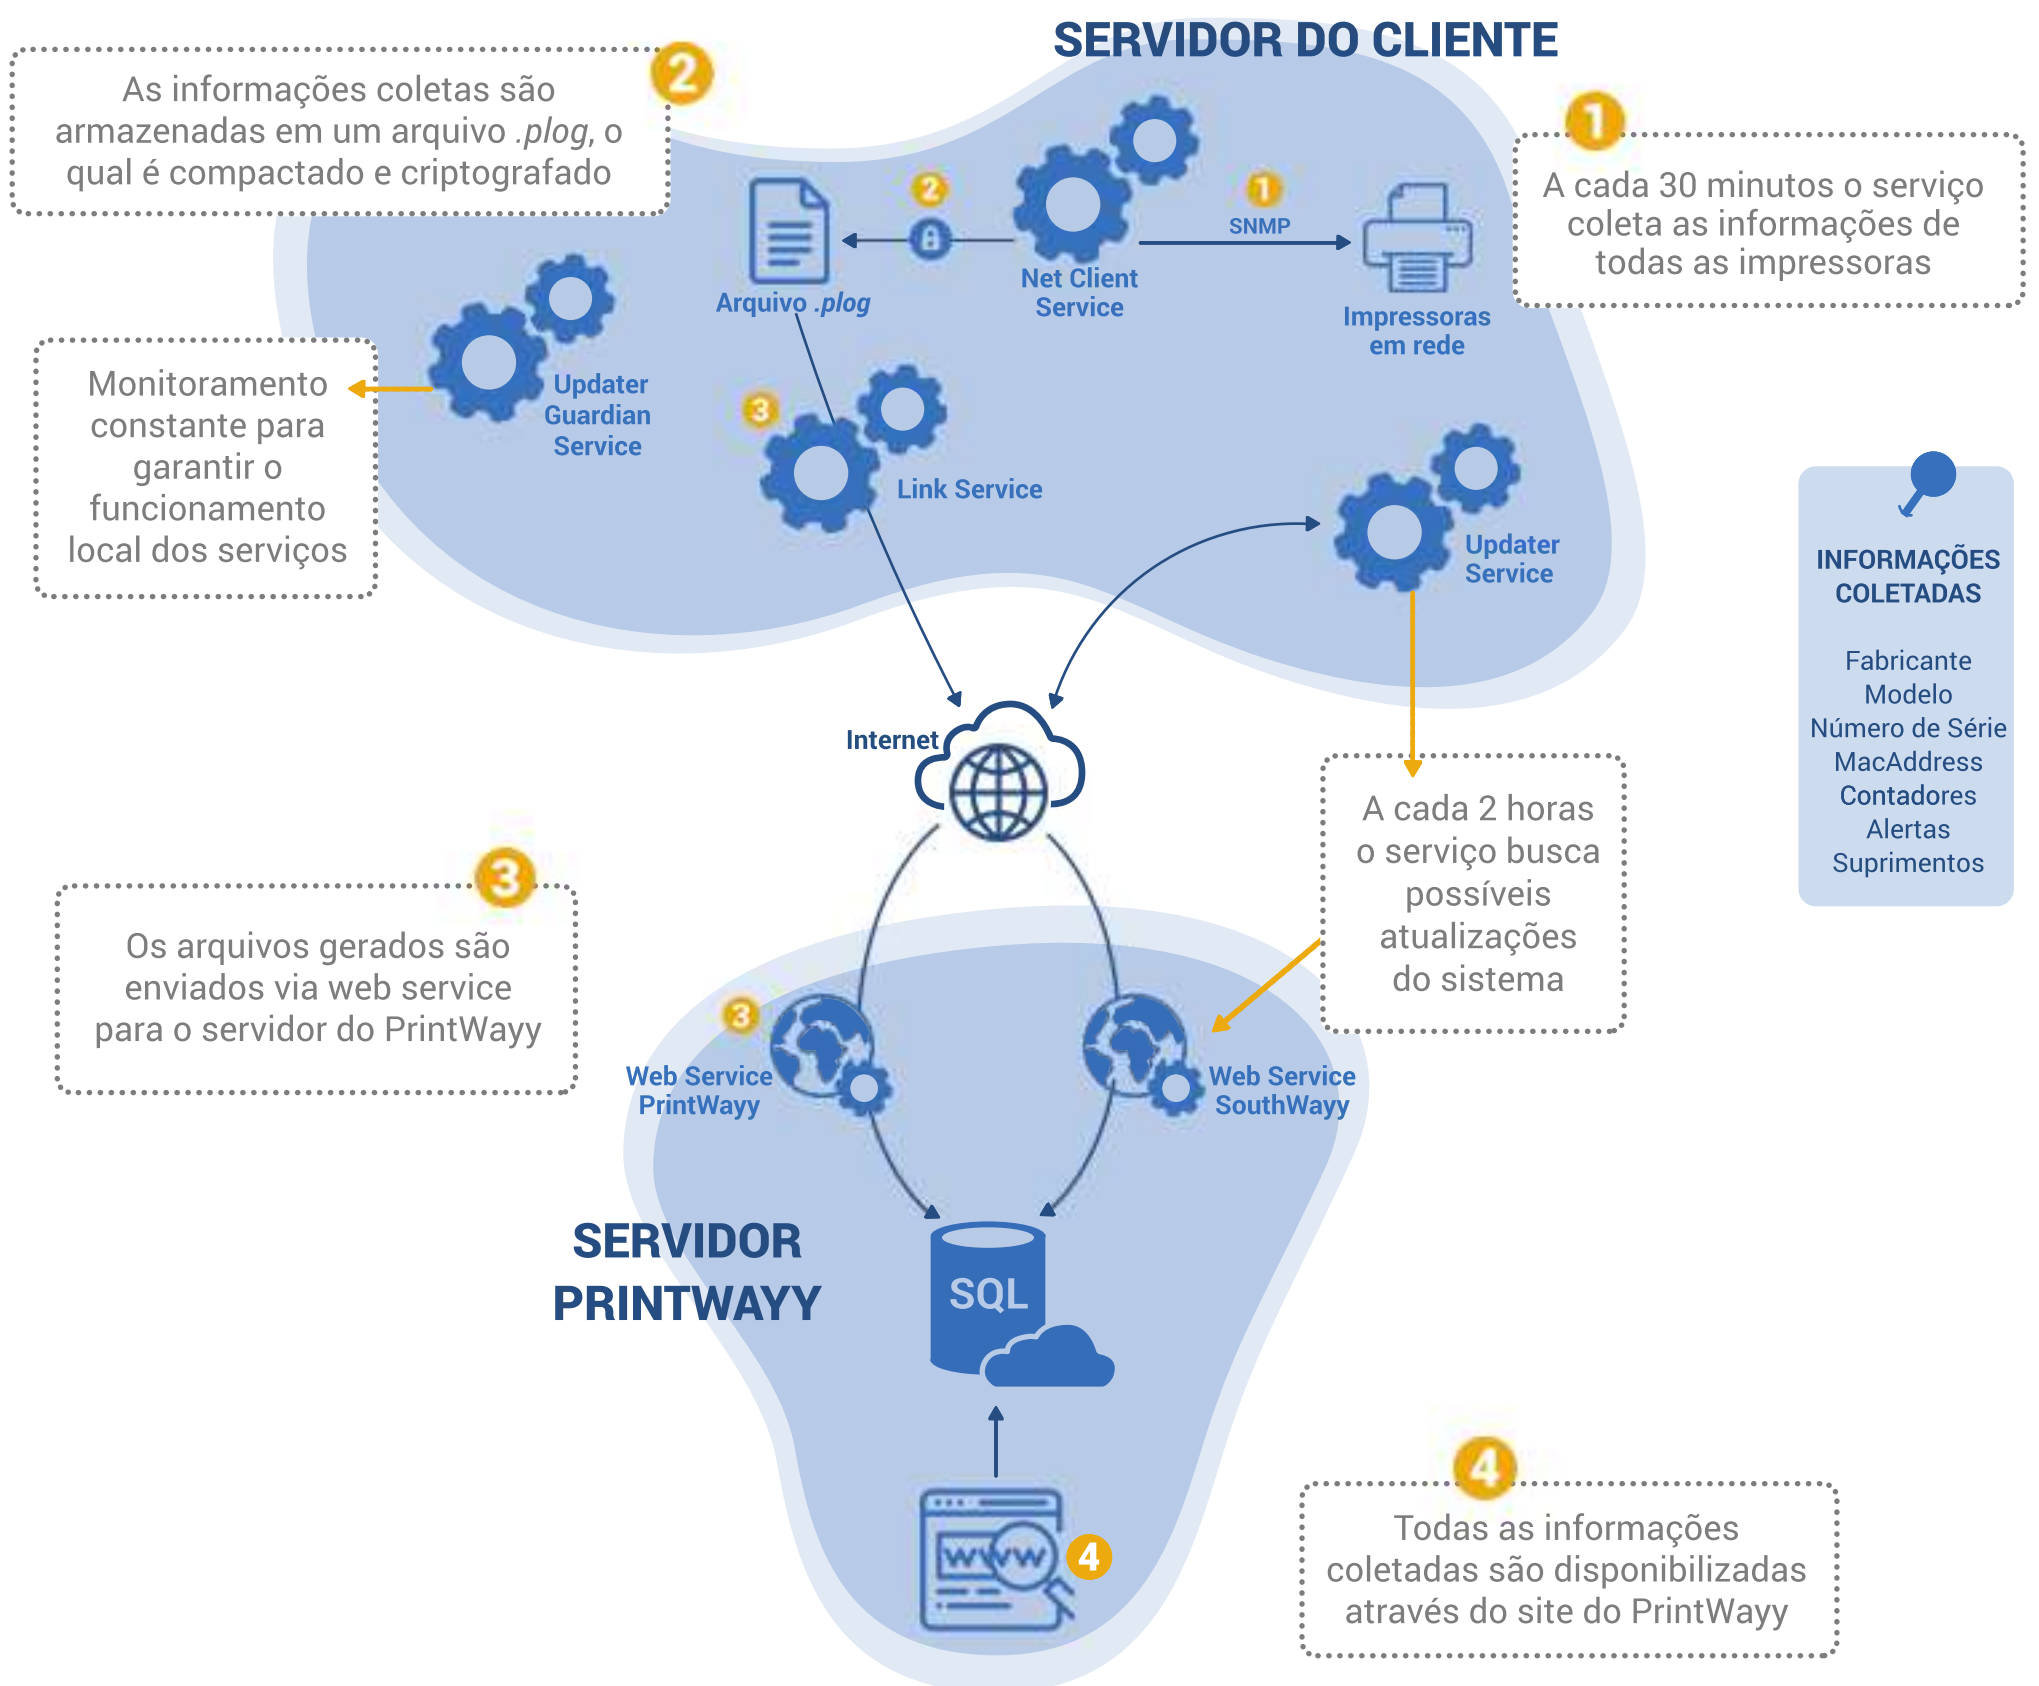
SERVIDOR DO CLIENTE

2

As informações coletas são armazenadas em um arquivo *.plog*, o qual é compactado e criptografado

1

A cada 30 minutos o serviço coleta as informações de todas as impressoras

2

Arquivo *.plog*

Net Client Service

1

SNMP

Impressoras em rede

Monitoramento constante para garantir o funcionamento local dos serviços

Updater Guardian Service

3

Link Service

Updater Service

INFORMAÇÕES COLETADAS

Fabricante
Modelo
Número de Série
MacAddress
Contadores
Alertas
Suprimentos

Internet

A cada 2 horas o serviço busca possíveis atualizações do sistema

3

Os arquivos gerados são enviados via web service para o servidor do PrintWayy

3

Web Service PrintWayy

Web Service SouthWayy

SERVIDOR PRINTWAYY

SQL

WWW

4

4

Todas as informações coletadas são disponibilizadas através do site do PrintWayy